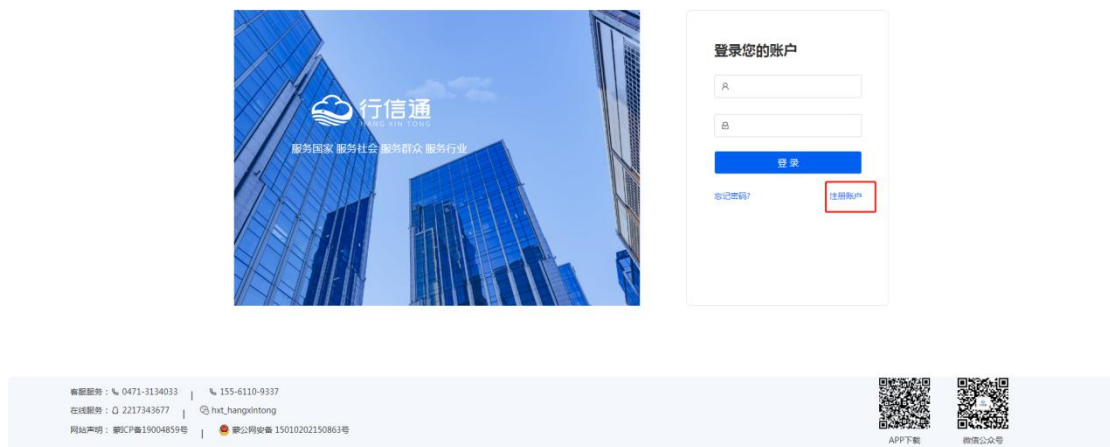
行信通
HANG XIN TONG
服务国家 服务社会 服务群众 服务行业

登录您的账户

登录

忘记密码?
注册账户

客服服务：0471-3134033 | 155-6110-9337
在线服务：2217343677 | hxt_hangxintong
网站声明：蒙ICP备19004859号 | 蒙公网安备 15010202150863号

APP下载
微信公众号